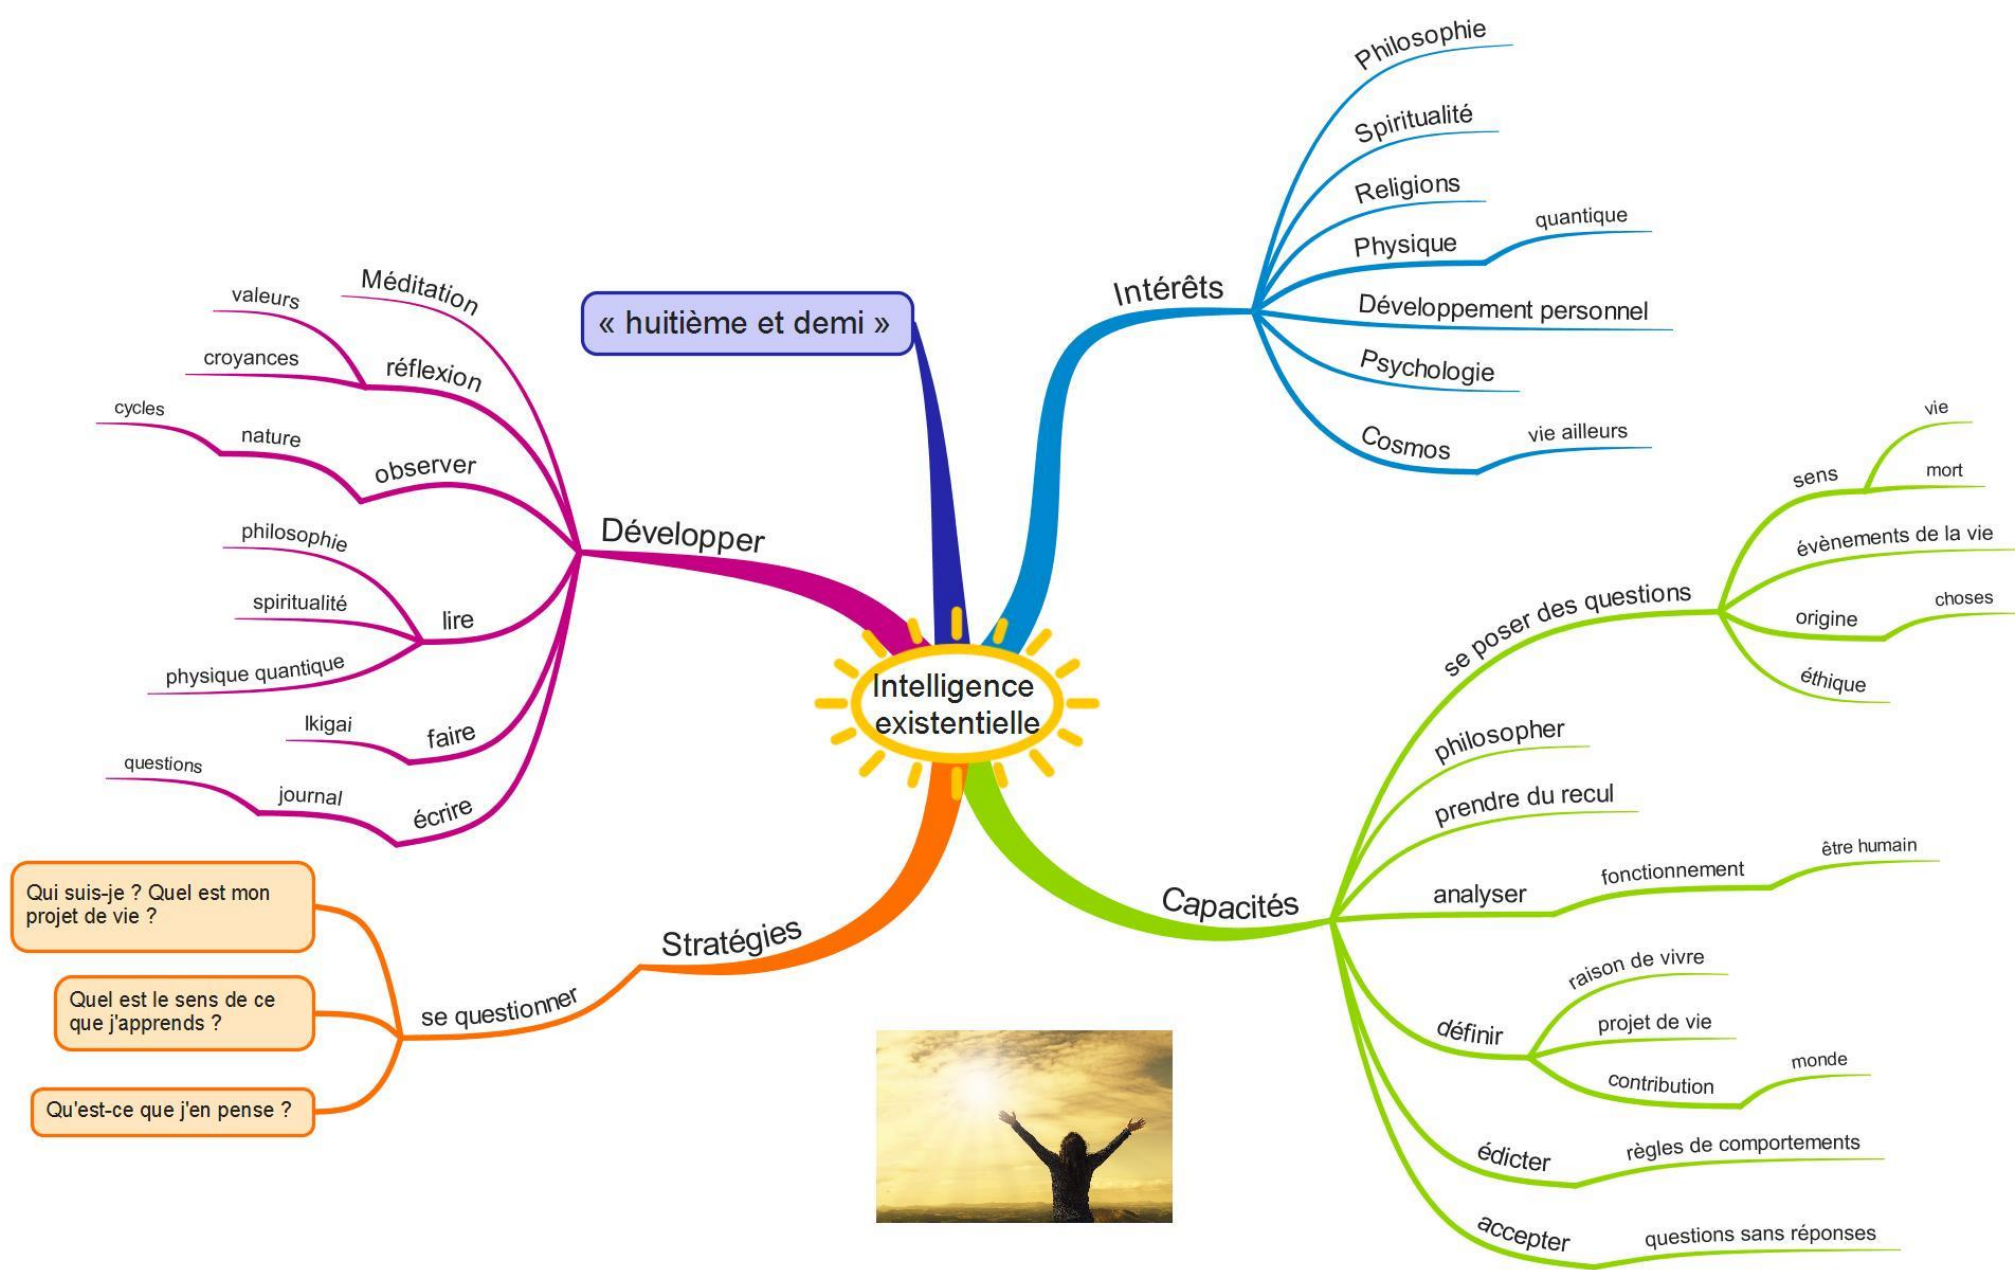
Intelligence existentielle

« huitième et demi »

Intérêts
Philosophie
Spiritualité
Religions
Physique
quantique
Développement personnel
Psychologie
Cosmos
vie ailleurs

Capacités
se poser des questions
sens
vie
mort
évènements de la vie
origine
choses
éthique
philosopher
prendre du recul
analyser
fonctionnement
être humain
définir
raison de vivre
projet de vie
contribution
monde
édicter
règles de comportements
accepter
questions sans réponses

Stratégies
se questionner
Qui suis-je ? Quel est mon projet de vie ?
Quel est le sens de ce que j'apprends ?
Qu'est-ce que j'en pense ?

Développer
Méditation
réflexion
valeurs
croyances
observer
nature
cycles
lire
philosophie
spiritualité
physique quantique
faire
Ikigai
écrire
journal
questions